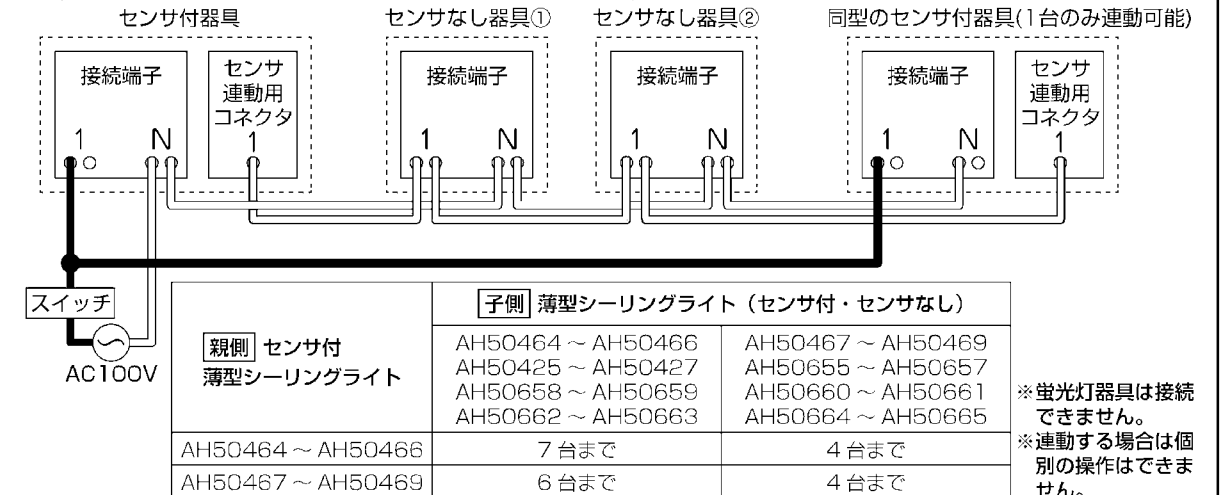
センサ付器具

センサなし器具①

センサなし器具②

同型のセンサ付器具(1台のみ連動可能)

接続端子

1 N

センサ連動用コネクタ

1

接続端子

1 N

接続端子

1 N

接続端子

1 N

センサ連動用コネクタ

1

スイッチ

AC100V

| 親側 センサ付 薄型シーリングライト | 子側 薄型シーリングライト（センサ付・センサなし） | |
|---|---|---|
| | AH50464 ~ AH50466 AH50425 ~ AH50427 AH50658 ~ AH50659 AH50662 ~ AH50663 | AH50467 ~ AH50469 AH50655 ~ AH50657 AH50660 ~ AH50661 AH50664 ~ AH50665 |
| AH50464 ~ AH50466 | 7 台まで | 4 台まで |
| AH50467 ~ AH50469 | 6 台まで | 4 台まで |

※蛍光灯器具は接続できません。

※連動する場合は個別の操作はできません。